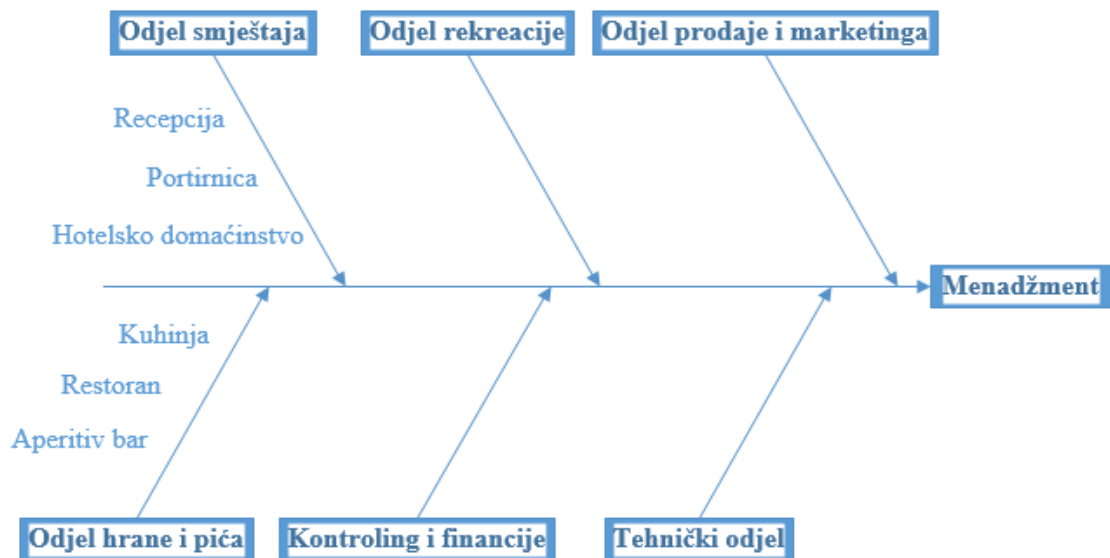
Odjel smještaja

Odjel rekreacije

Odjel prodaje i marketinga

Recepcija

Portirnica

Hotelsko domaćinstvo

Menadžment

Kuhinja

Restoran

Aperitiv bar

Odjel hrane i pića

Kontroling i financije

Tehnički odjel